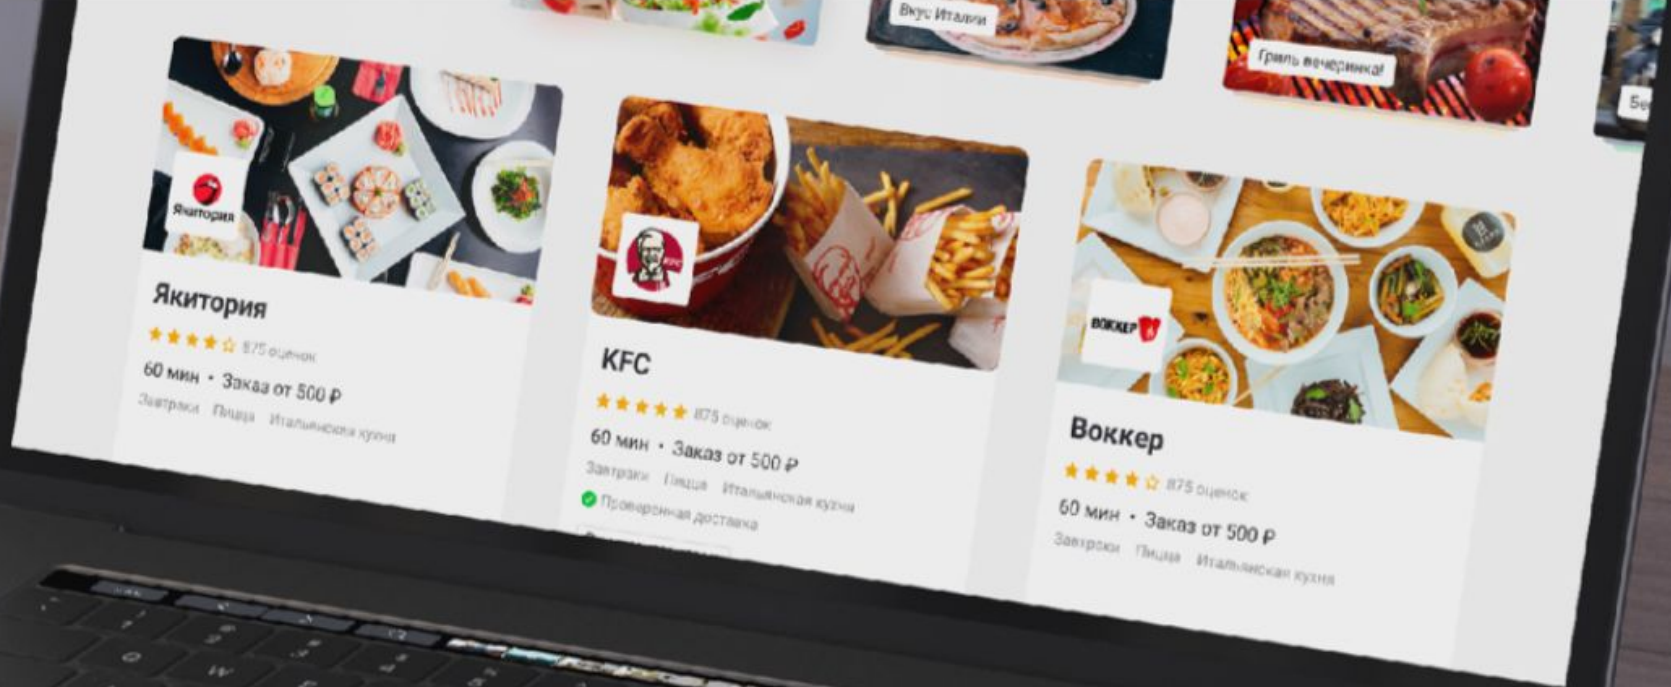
Вкус Италии

Гриль вечеринка!

Бе

Якитория

Якитория

875 оценок

60 мин • Заказ от 500 ₽

Завтраки Пицца Итальянская кухня

KFC

KFC

875 оценок

60 мин • Заказ от 500 ₽

Завтраки Пицца Итальянская кухня

Проверенная доставка

ВОККЕР

Воккер

875 оценок

60 мин • Заказ от 500 ₽

Завтраки Пицца Итальянская кухня